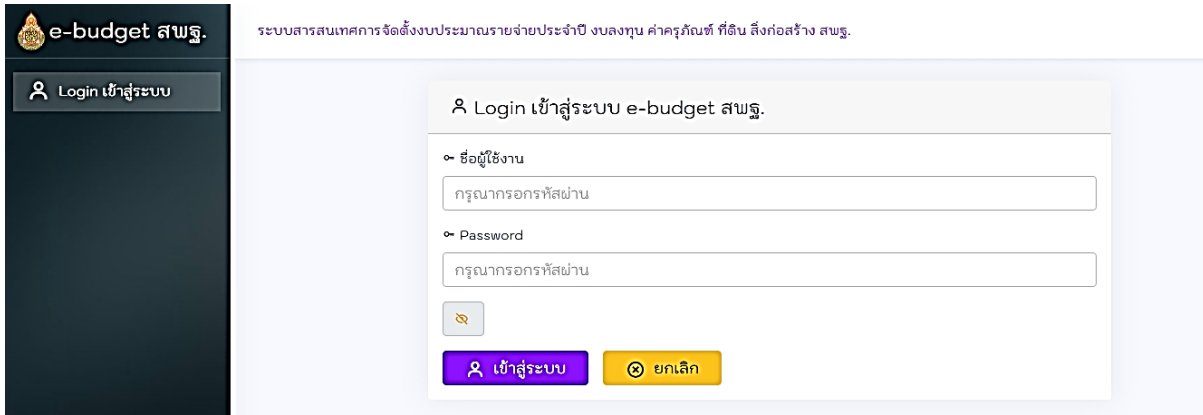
e-budget สพฐ.

ระบบสารสนเทศการจัดตั้งงบประมาณรายจ่ายประจำปี งบลงทุน ค่าครุภัณฑ์ ที่ดิน สิ่งก่อสร้าง สพฐ.

Login เข้าสู่ระบบ

Login เข้าสู่ระบบ e-budget สพฐ.

ชื่อผู้ใช้งาน

กรุณากรอกรหัสผ่าน

Password

กรุณากรอกรหัสผ่าน

เข้าสู่ระบบ

ยกเลิก